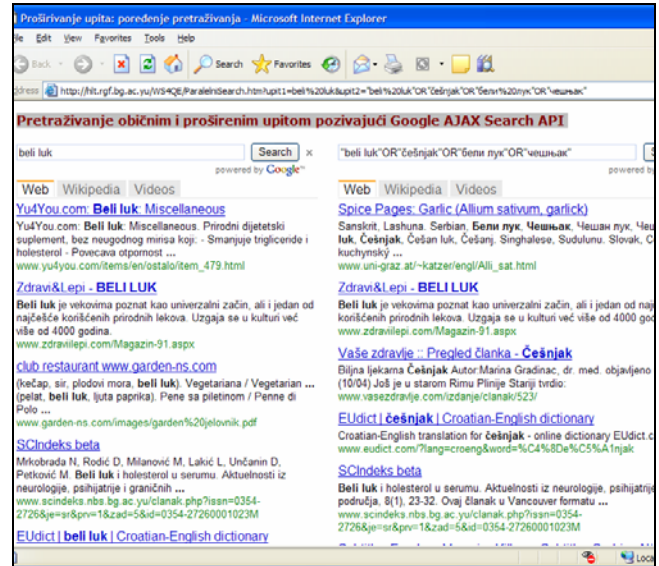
Proširivanje upita: poređenje pretraživanja - Microsoft Internet Explorer

ile Edit View Favorites Tools Help

Back Search Favorites

ddress http://hlt.rgf.bg.ac.yu/WS4QE/ParalelnSearch.htm?upit1=beli%20luk&upit2="beli%20luk"OR"češnjak"OR"бели%20лук"OR"чешњак"

Pretraživanje običnim i proširenim upitom pozivajući Google AJAX Search API

beli luk Search ×
powered by Google

Web Wikipedia Videos

Yu4You.com: Beli luk: Miscellaneous
Yu4You.com: Beli luk: Miscellaneous. Prirodni dijetetski suplement, bez neugodnog mirisa koji: - Smanjuje trigliceride i holesterol - Povecava otpornost ...
www.yu4you.com/items/en/ostalo/item_479.html

Zdravi&Lepi - BELI LUK
Beli luk je vekovima poznat kao univerzalni začin, ali i jedan od najčešće korišćenih prirodnih lekova. Uzgaja se u kulturi već više od 4000 godina.
www.zdravilepi.com/Magazin-91.aspx

club restaurant www.garden-ns.com
(kečap, sir, plodovi mora, beli luk). Vegetariana / Vegetarian ... (pelat, beli luk, ljuta paprika). Pene sa piletinom / Penne di Polo ...
www.garden-ns.com/images/garden%20jelovnik.pdf

SCIndeks beta
Mrkobrada N, Rodić D, Milanović M, Lakić L, Unčanin D, Petković M. Beli luk i holesterol u serumu. Aktuelnosti iz neurologije, psihijatrije i graničnih ...
www.scindeks.nbs.bg.ac.yu/clanak.php?issn=0354-2726&je=sr&prv=1&zad=5&id=0354-27260001023M

EUdict | beli luk | Croatian-English dictionary

"beli luk"OR"češnjak"OR"бели лук"OR"чешњак"
powered b

Web Wikipedia Videos

Spice Pages: Garlic (Allium sativum, garlick)
Sanskrit, Lashuna. Serbian, Бели лук, Чешњак, Чешан лук, Beli luk, Češnjak, Češan luk, Češanj. Singhalese, Sudulunu. Slovak, C kuchynský ...
www.uni-graz.at/~katzer/engl/Alli_sat.html

Zdravi&Lepi - BELI LUK
Beli luk je vekovima poznat kao univerzalni začin, ali i jedan od najčešće korišćenih prirodnih lekova. Uzgaja se u kulturi već više od 4000 go
www.zdravilepi.com/Magazin-91.aspx

Vaše zdravlje :: Pregled članka - Češnjak
Biljna ljekarna Češnjak Autor:Marina Gradinac, dr. med. objavljeno (10/04) Još je u starom Rimu Plinije Stariji tvrdio:
www.vasezdravlje.com/izdanje/clanak/523/

EUdict | češnjak | Croatian-English dictionary
Croatian-English translation for češnjak - online dictionary EUdict.c
www.eudict.com/?lang=croeng&word=%C4%8De%C5%A1njak

SCIndeks beta
Beli luk i holesterol u serumu. Aktuelnosti iz neurologije, psihijatrij područja, 8(1), 23-32. Ovaj članak u Vancouver formatu ...
www.scindeks.nbs.bg.ac.yu/clanak.php?issn=0354-2726&je=sr&prv=1&zad=5&id=0354-27260001023M

Loca